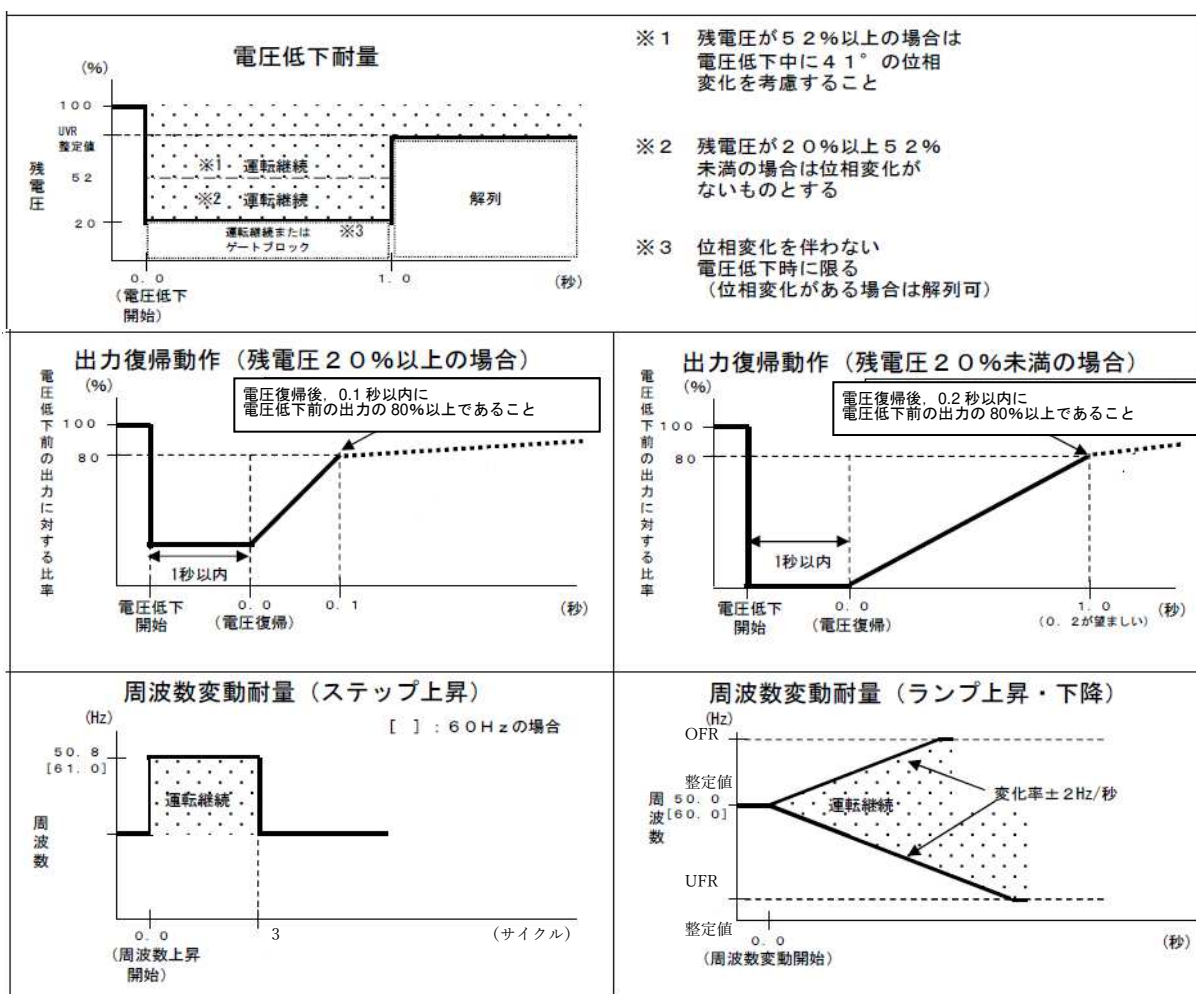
電圧低下耐量

(%)

100

UVR 整定値

残電圧

52

20

※1 運転継続

※2 運転継続

解列

運転継続または ゲートブロック

※3

0.0 (電圧低下開始)

1.0

(秒)

※1 残電圧が52%以上の場合は電圧低下中に41°の位相変化を考慮すること

※2 残電圧が20%以上52%未満の場合は位相変化がないものとする

※3 位相変化を伴わない電圧低下時に限る (位相変化がある場合は解列可)

出力復帰動作（残電圧20%以上の場合）

電圧低下前の出力に対する比率 (%)

100

80

電圧復帰後，0.1 秒以内に電圧低下前の出力の 80%以上であること

1秒以内

電圧低下開始

0.0 (電圧復帰)

0.1

(秒)

出力復帰動作（残電圧20%未満の場合）

電圧低下前の出力に対する比率 (%)

100

80

電圧復帰後，0.2 秒以内に電圧低下前の出力の 80%以上であること

1秒以内

電圧低下開始

0.0 (電圧復帰)

1.0 (0.2が望ましい)

(秒)

周波数変動耐量（ステップ上昇）

(Hz)

[ ]：60Hzの場合

50.8 [61.0]

運転継続

周波数

0.0 (周波数上昇開始)

3

(サイクル)

周波数変動耐量（ランプ上昇・下降）

(Hz)

OFR

整定値

周波数 50.0 [60.0]

運転継続

変化率±2Hz/秒

UFR

整定値

0.0 (周波数変動開始)

(秒)